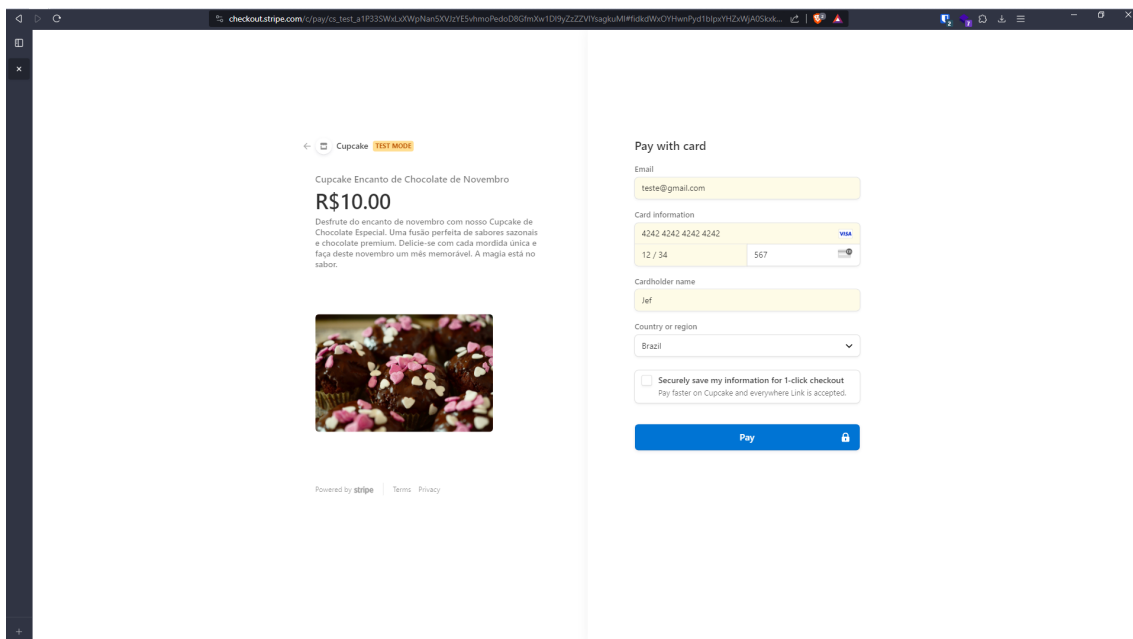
checkout.stripe.com/c/pay/cs_test_a1P335WxLxXWpNan5XVJzYE5vhmoPedoD8GfmXw1Dl9yZzZZVlYsagkuMl#fidkdWxOYHwnPyd1blpxYHZxWjA0Skxk...

Cupcake TEST MODE

Cupcake Encanto de Chocolate de Novembro

R$10.00

Desfrute do encanto de novembro com nosso Cupcake de Chocolate Especial. Uma fusão perfeita de sabores sazonais e chocolate premium. Delicie-se com cada mordida única e faça deste novembro um mês memorável. A magia está no sabor.

Powered by stripe | Terms Privacy

Pay with card

Email

teste@gmail.com

Card information

4242 4242 4242 4242

VISA

12 / 34

567

Cardholder name

Jef

Country or region

Brazil

Securely save my information for 1-click checkout

Pay faster on Cupcake and everywhere Link is accepted.

Pay